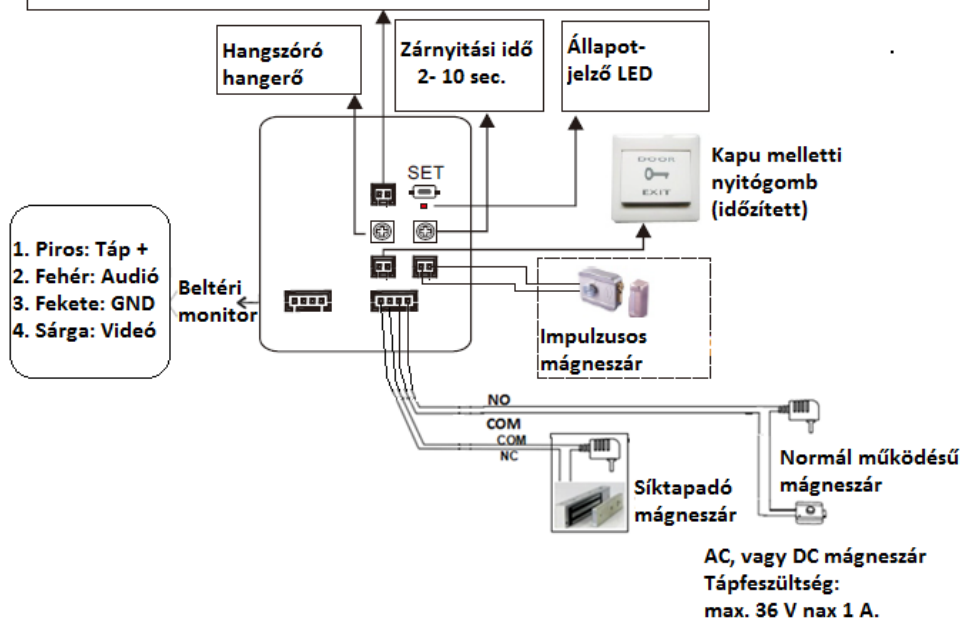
Hangszóró hangerő

Zárnyitási idő 2- 10 sec.

Állapot-jelző LED

.

SET

DOOR

EXIT

Kapu melletti nyitógomb (időzített)

1. Piros: Táp +
2. Fehér: Audió
3. Fekete: GND
4. Sárga: Videó

Beltéri monitor

Impulzusos mágneszár

NO

COM

COM

NC

Normál működésű mágneszár

Síktapadó mágneszár

AC, vagy DC mágneszár
Tápfeszültség:
max. 36 V nax 1 A.